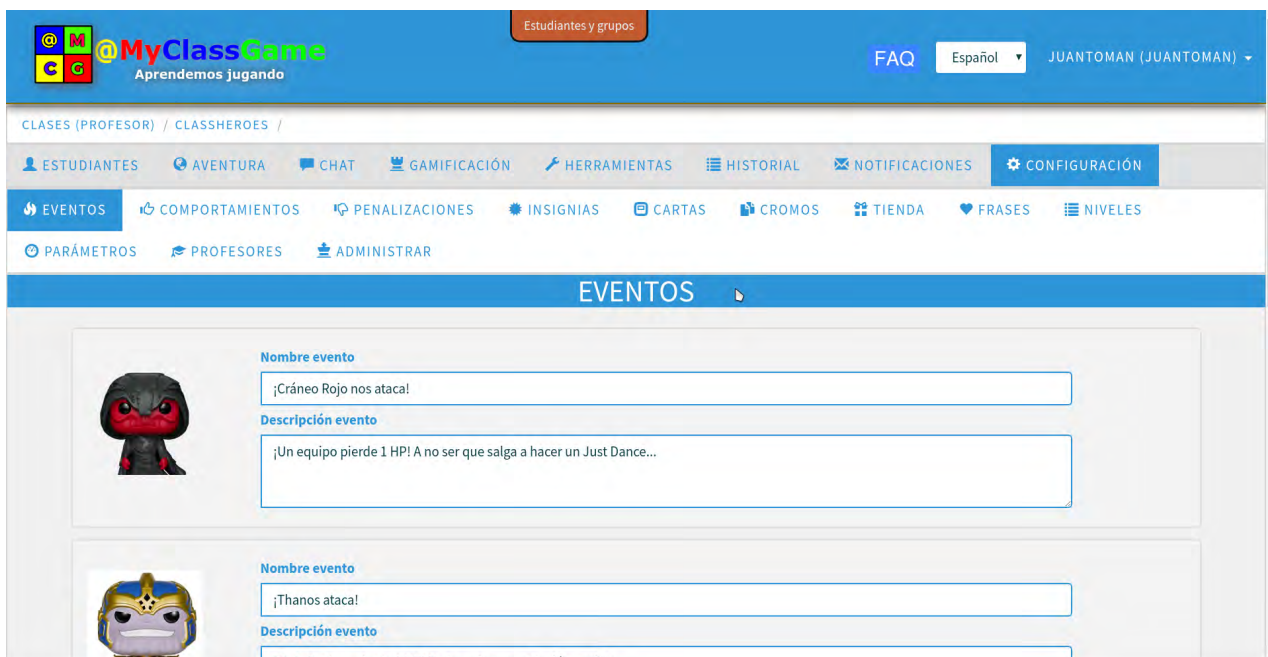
@ M
C G
@MyClassGame
Aprendemos jugando

Estudiantes y grupos

FAQ
Español
JUANTOMAN (JUANTOMAN)

CLASES (PROFESOR) / CLASSHEROES /

ESTUDIANTES
AVENTURA
CHAT
GAMIFICACIÓN
HERRAMIENTAS
HISTORIAL
NOTIFICACIONES
CONFIGURACIÓN

EVENTOS
COMPORTAMIENTOS
PENALIZACIONES
INSIGNIAS
CARTAS
CROMOS
TIENDA
FRASES
NIVELES
PARÁMETROS
PROFESORES
ADMINISTRAR

EVENTOS

Nombre evento
¡Cráneo Rojo nos ataca!
Descripción evento
¡Un equipo pierde 1 HP! A no ser que salga a hacer un Just Dance...

Nombre evento
¡Thanos ataca!
Descripción evento